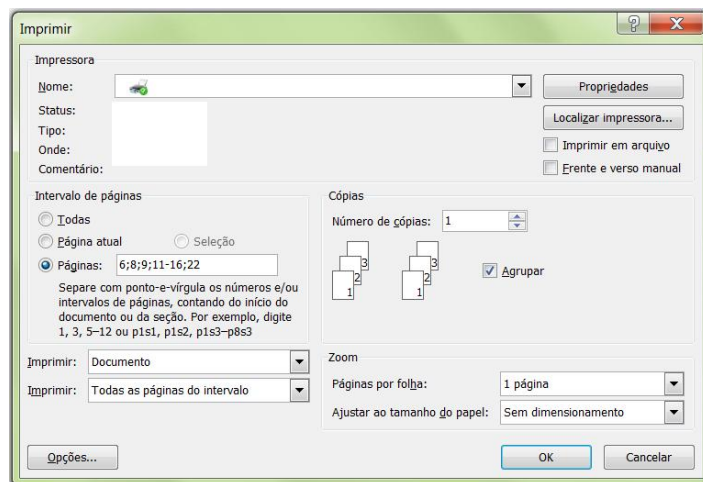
Imprimir

Impressora

Nome:

Status:

Tipo:

Onde:

Comentário:

Propriedades

Localizar impressora...

Imprimir em arquivo

Frente e verso manual

Intervalo de páginas

Todas

Página atual

Seleção

Páginas: 6;8;9;11-16;22

Separe com ponto-e-vírgula os números e/ou intervalos de páginas, contando do início do documento ou da seção. Por exemplo, digite 1, 3, 5–12 ou p1s1, p1s2, p1s3–p8s3

Cópias

Número de cópias: 1

3 2 1 3 2 1

Agrupar

Imprimir: Documento

Imprimir: Todas as páginas do intervalo

Zoom

Páginas por folha: 1 página

Ajustar ao tamanho do papel: Sem dimensionamento

Opções...

OK

Cancelar